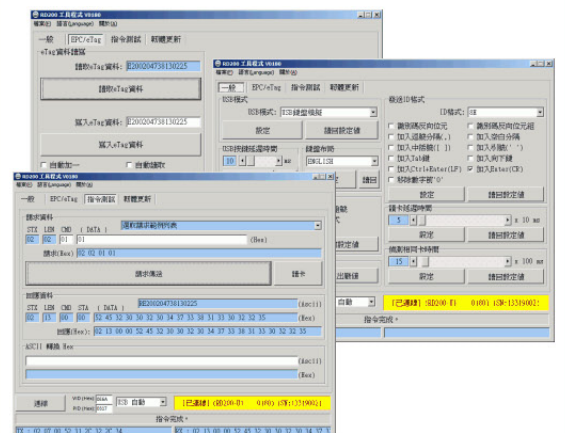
RD200 工具程式 V0100
檔案(F) 語言(Language) 關於(A)

一般 | EPC/eTag | 指令測試 | 韌體更新

eTag資料讀寫
讀取eTag資料: E2002047381302225
讀取eTag資料
寫入eTag資料: E2002047381302225
寫入eTag資料
自動加一
自動讀取

RD200 工具程式 V0100
檔案(F) 語言(Language) 關於(A)

一般 | EPC/eTag | 指令測試 | 韌體更新

USB模式
USB模式: USB鍵盤模擬
設定
讀回設定值

USB按鍵延遲時間
10 ms

鍵盤佈局
EN/LISH

設定 讀回

傳送ID格式
ID格式: HE
讀到碼反向位元
加入前綴分隔(,)
加入中括號([ ])
加入Tab鍵
加入Ctrl+Enter(LF)
移除數字前"0"
讀到碼反向位元組
加入冒號分隔
加入引號(' ')
加入向下鍵
加入Enter(CR)
設定
讀回設定值

讀卡延遲時間
5 x 10 ms
設定
讀回設定值

偵測規則卡時間
15 x 100 ms
設定
讀回設定值

出廠值

自動

[已連線] (RD200 H1 0100) (SN:13519002)

指令完成。

RD200 工具程式 V0100
檔案(F) 語言(Language) 關於(A)

一般 | EPC/eTag | 指令測試 | 韌體更新

請求資料
STX LEN CMD ( DATA ) 選取讀卡器外部
02 02 01 01 (Hex)
請求(Hex): 02 02 01 01
請求傳送
讀卡

回應資料
STX LEN CMD STA ( DATA ) HE2002047381302225 (Ascii)
02 13 00 00 52 45 32 30 30 32 30 34 37 33 38 31 33 30 32 32 35 (Hex)
回應(Hex): 02 13 00 00 52 45 32 30 30 32 30 34 37 33 38 31 33 30 32 32 35

ASCII 轉換 Hex

清除
VID (Hex) 0C6A
PID (Hex) 0027
USB 自動
[已連線] (RD200 H1 0100) (SN:13519002)

指令完成。